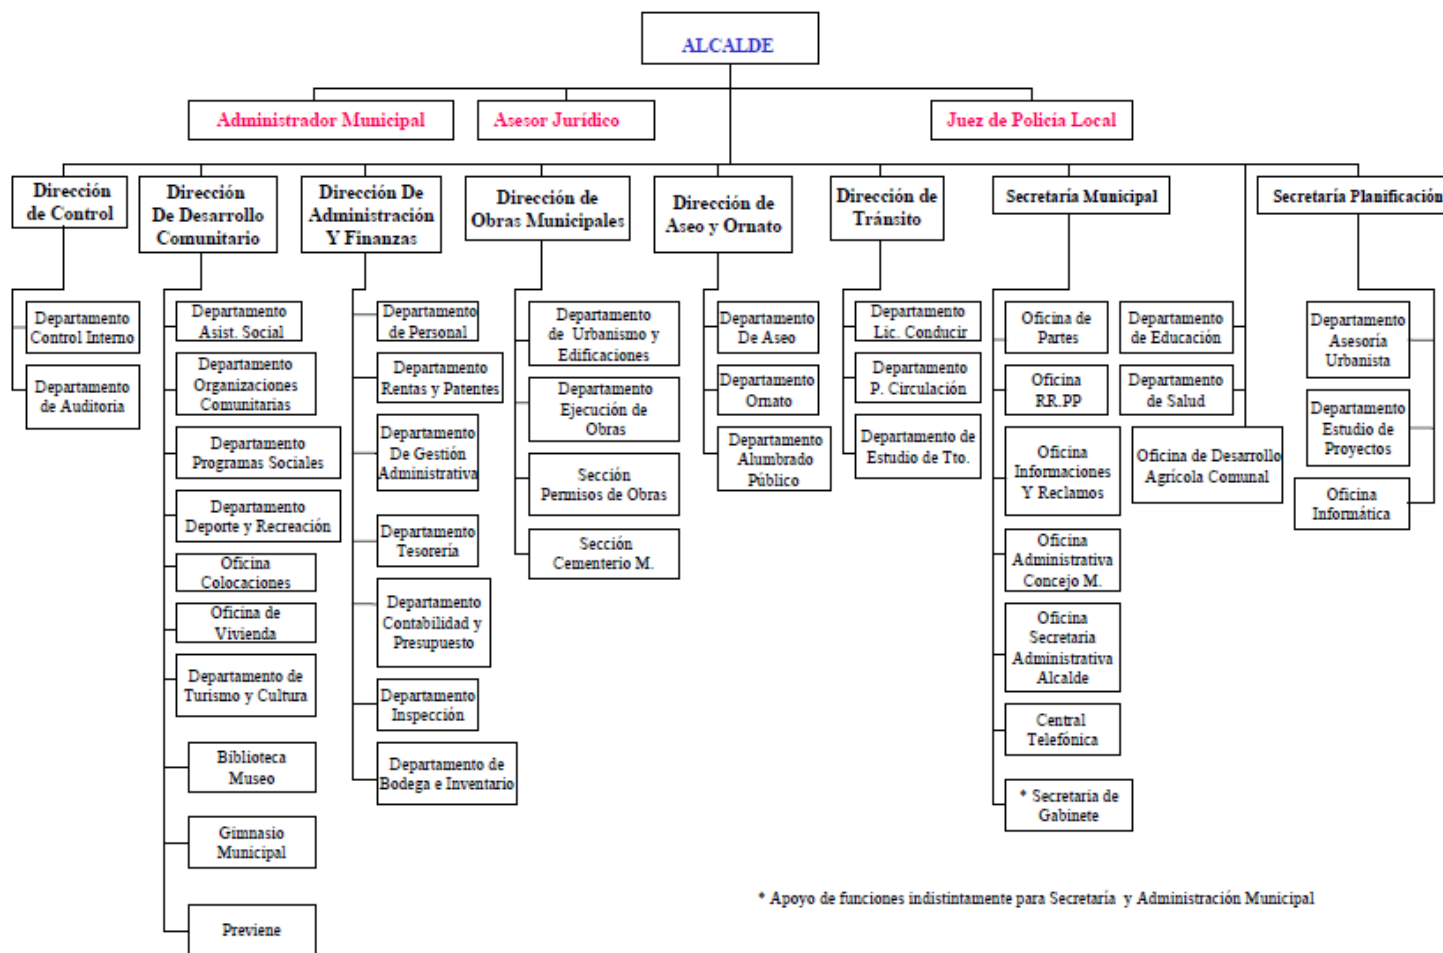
ALCALDE

Administrador Municipal

Asesor Jurídico

Juez de Policía Local

Dirección de Control

Departamento Control Interno

Departamento de Auditoria

Dirección De Desarrollo Comunitario

Departamento Asist. Social

Departamento Organizaciones Comunitarias

Departamento Programas Sociales

Departamento Deporte y Recreación

Oficina Colocaciones

Oficina de Vivienda

Departamento de Turismo y Cultura

Biblioteca Museo

Gimnasio Municipal

Previene

Dirección De Administración Y Finanzas

Departamento de Personal

Departamento Rentas y Patentes

Departamento De Gestión Administrativa

Departamento Tesorería

Departamento Contabilidad y Presupuesto

Departamento Inspección

Departamento de Bodega e Inventario

Dirección de Obras Municipales

Departamento de Urbanismo y Edificaciones

Departamento Ejecución de Obras

Sección Permisos de Obras

Sección Cementerio M.

Dirección de Aseo y Ornato

Departamento De Aseo

Departamento Ornato

Departamento Alumbrado Público

Dirección de Tránsito

Departamento Lic. Conducir

Departamento P. Circulación

Departamento de Estudio de Tto.

Secretaría Municipal

Oficina de Partes

Oficina RR.PP

Oficina Informaciones Y Reclamos

Oficina Administrativa Concejo M.

Oficina Secretaria Administrativa Alcalde

Central Telefónica

* Secretaria de Gabinete

Departamento de Educación

Departamento de Salud

Oficina de Desarrollo Agrícola Comunal

Secretaría Planificación

Departamento Asesoría Urbanista

Departamento Estudio de Proyectos

Oficina Informática

* Apoyo de funciones indistintamente para Secretaría y Administración Municipal